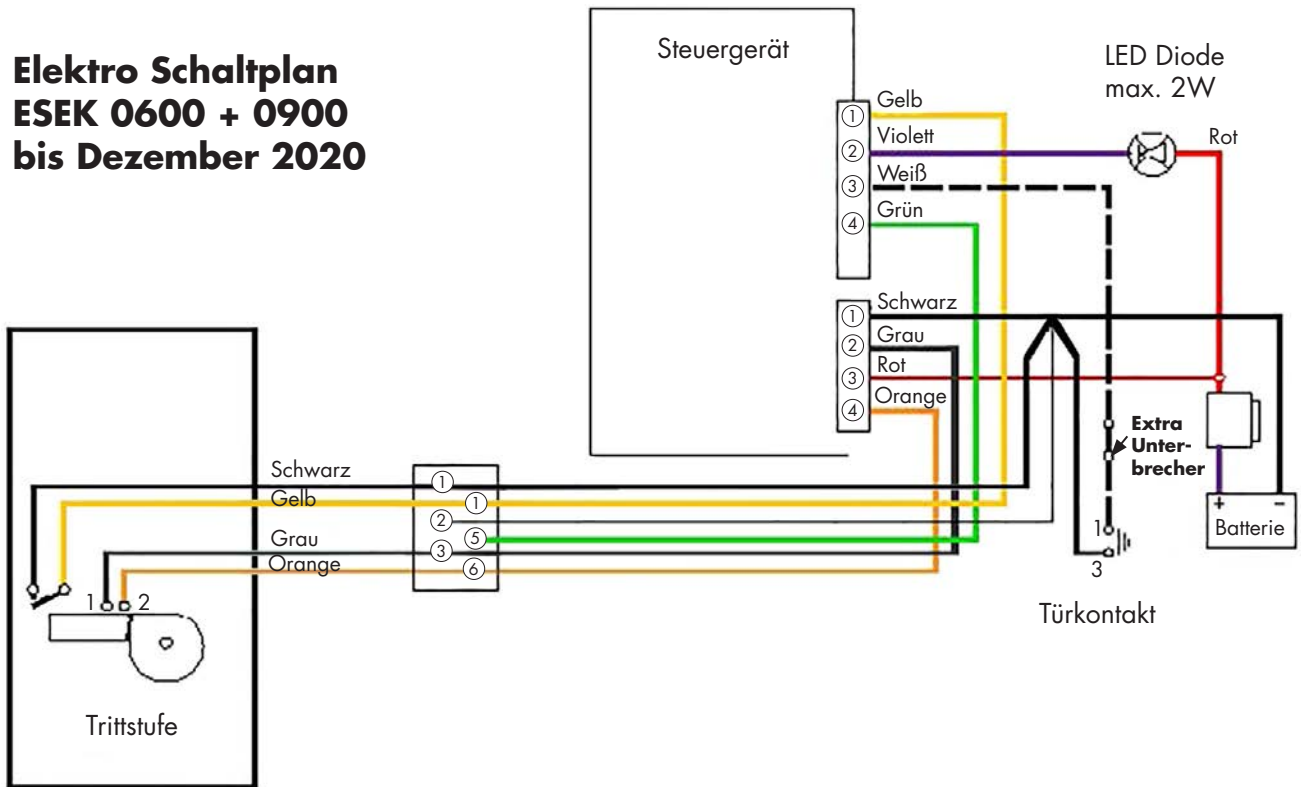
Elektro Schaltplan
ESEK 0600 + 0900
bis Dezember 2020

Steuergerät

LED Diode
max. 2W

①
Gelb
②
Violett
③
Weiß
④
Grün

Rot

①
Schwarz
②
Grau
③
Rot
④
Orange

Extra
Unterbrecher

+ −
Batterie

1
3

Türkontakt

Schwarz
Gelb
Grau
Orange

①
①
②
⑤
③
⑥

1 2

Trittstufe